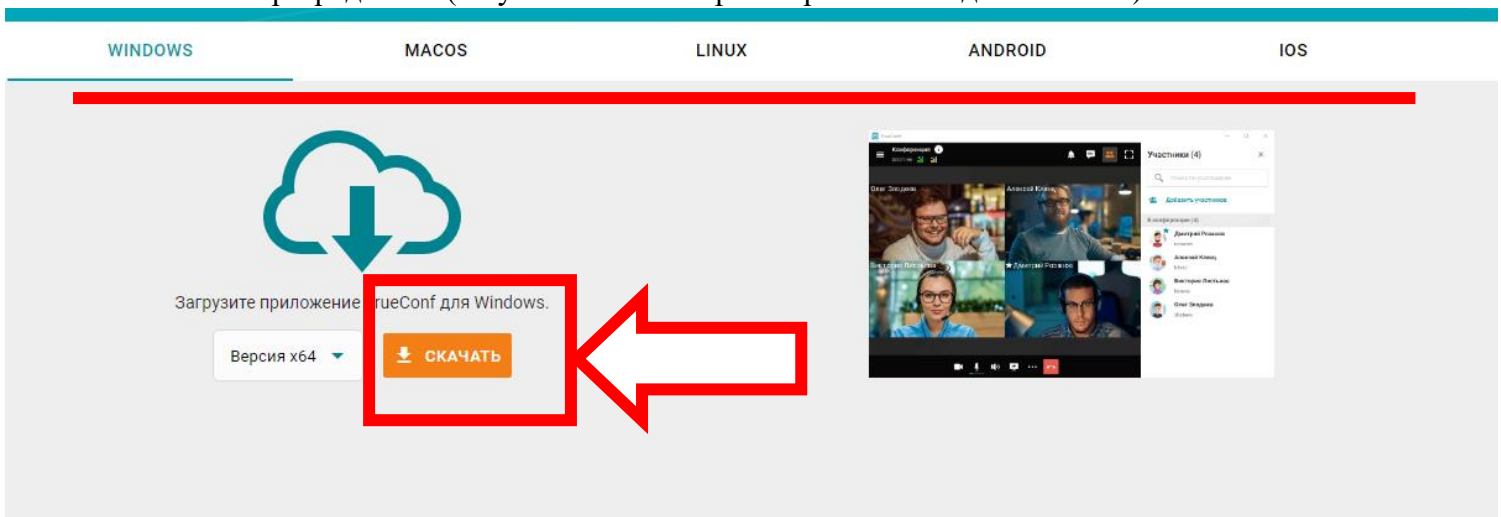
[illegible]

WINDOWS MACOS LINUX ANDROID IOS

Загрузите приложение rueConf для Windows.

Версия x64

СКАЧАТЬ

Конференция

Участники (4)

Олег Звиденов

Алексей Клещ

Виктория Листьева

Дмитрий Розанов

Добавить участников

Дмитрий Розанов

Алексей Клещ

Виктория Листьева

Олег Звиденов